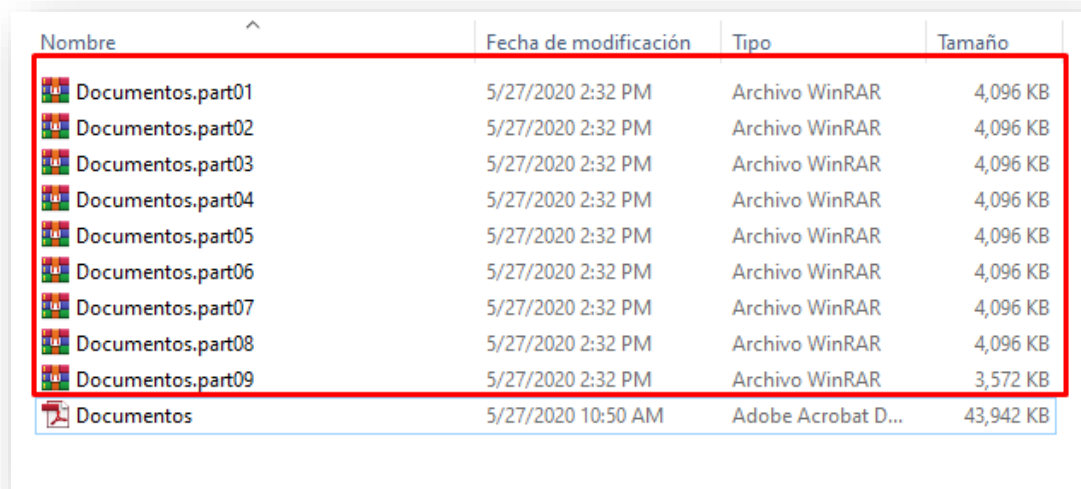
| Nombre | Fecha de modificación | Tipo | Tamaño |
|---|---|---|---|
| Documentos.part01 | 5/27/2020 2:32 PM | Archivo WinRAR | 4,096 KB |
| Documentos.part02 | 5/27/2020 2:32 PM | Archivo WinRAR | 4,096 KB |
| Documentos.part03 | 5/27/2020 2:32 PM | Archivo WinRAR | 4,096 KB |
| Documentos.part04 | 5/27/2020 2:32 PM | Archivo WinRAR | 4,096 KB |
| Documentos.part05 | 5/27/2020 2:32 PM | Archivo WinRAR | 4,096 KB |
| Documentos.part06 | 5/27/2020 2:32 PM | Archivo WinRAR | 4,096 KB |
| Documentos.part07 | 5/27/2020 2:32 PM | Archivo WinRAR | 4,096 KB |
| Documentos.part08 | 5/27/2020 2:32 PM | Archivo WinRAR | 4,096 KB |
| Documentos.part09 | 5/27/2020 2:32 PM | Archivo WinRAR | 3,572 KB |
| Documentos | 5/27/2020 10:50 AM | Adobe Acrobat D... | 43,942 KB |